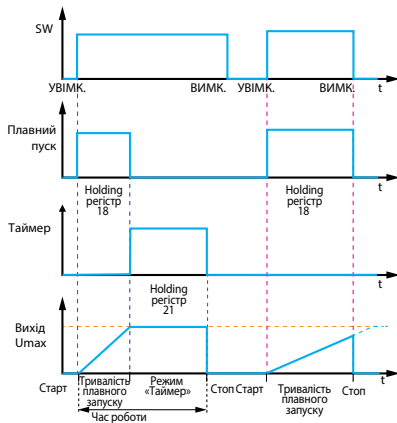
SW

УВІМК.

ВИМК.

УВІМК.

ВИМК.

t

Плавний пуск

t

Holding регістр 18

Holding регістр 18

Таймер

t

Holding регістр 21

Вихід Umax

t

Старт

Тривалість плавного запуску

Режим «Таймер»

Стоп

Старт

Тривалість плавного запуску

Стоп

Час роботи